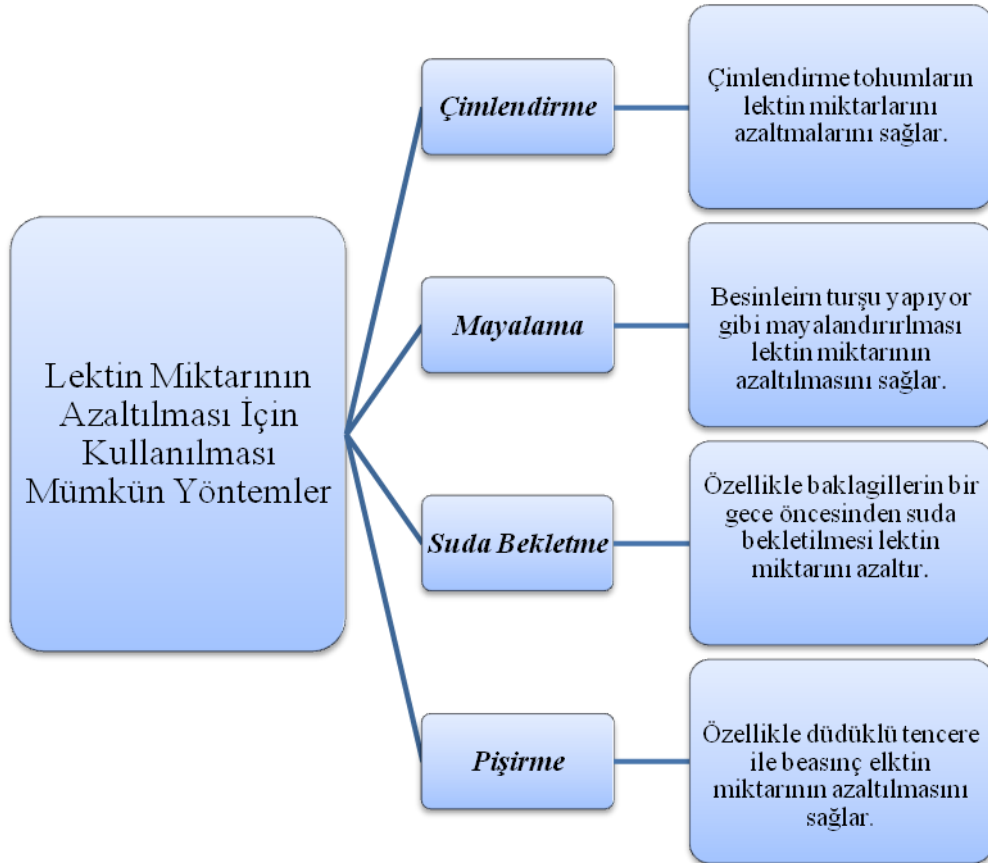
Lektin Miktarının Azaltılması İçin Kullanılması Mümkün Yöntemler

Çimlendirme

Çimlendirme tohumların lektin miktarlarını azaltmalarını sağlar.

Mayalama

Besinleirn turşu yapıyor gibi mayalandırılması lektin miktarının azaltılmasını sağlar.

Suda Bekletme

Özellikle baklagillerin bir gece öncesinden suda bekletilmesi lektin miktarını azaltır.

Pişirme

Özellikle düdüklü tencere ile beasınç elktin miktarının azaltılmasını sağlar.